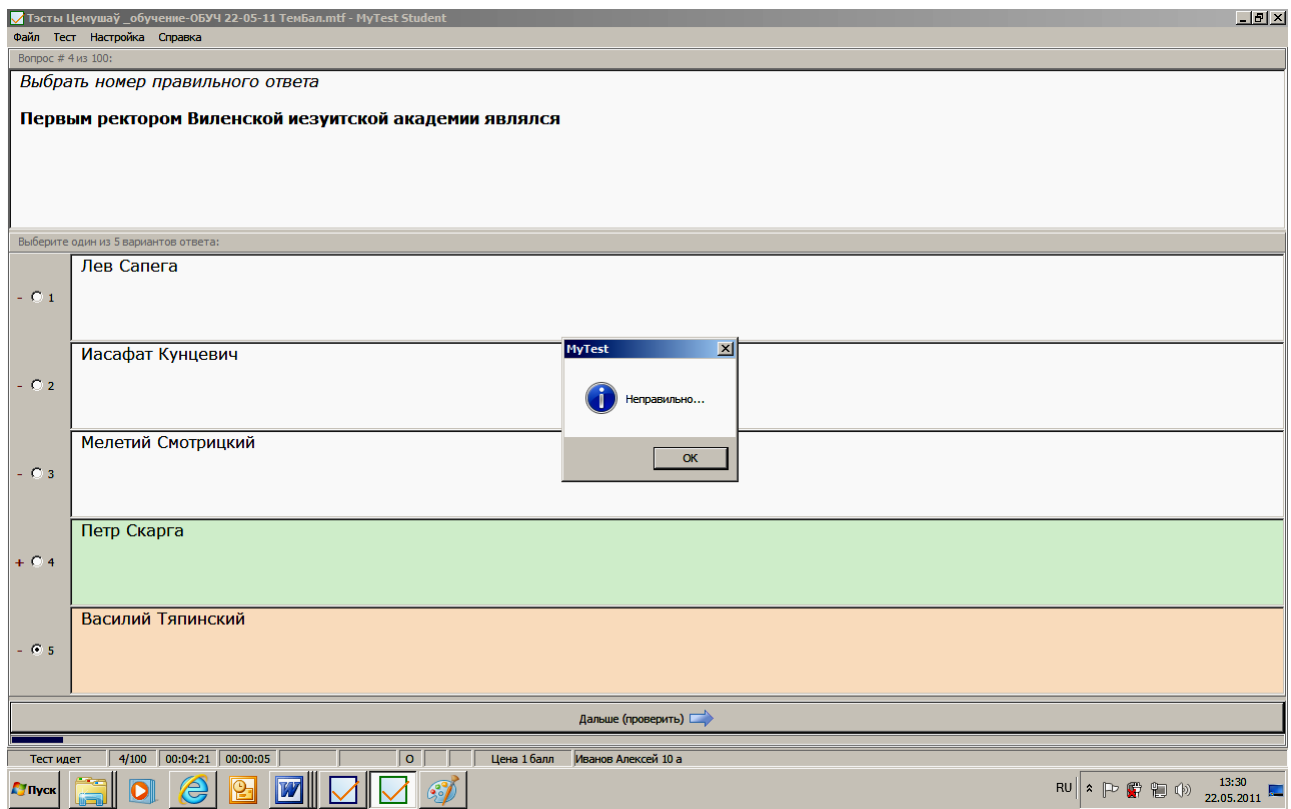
Тэсты Цемушаў _обучение-ОБУЧ 22-05-11 ТемБал.mtf - MyTest Student

Файл Тест Настройка Справка

Вопрос # 4 из 100:

Выбрать номер правильного ответа

**Первым ректором Виленской иезуитской академии являлся**

Выберите один из 5 вариантов ответа:

- 1 Лев Сапега

- 2 Иасафат Кунцевич

- 3 Мелетий Смотрицкий

+ 4 Петр Скарга

- 5 Василий Тяпинский

MyTest

Неправильно...

OK

Дальше (проверить)

Тест идет | 4/100 | 00:04:21 | 00:00:05 | О | Цена 1 балл | Иванов Алексей 10 а

Пуск

RU 13:30 22.05.2011